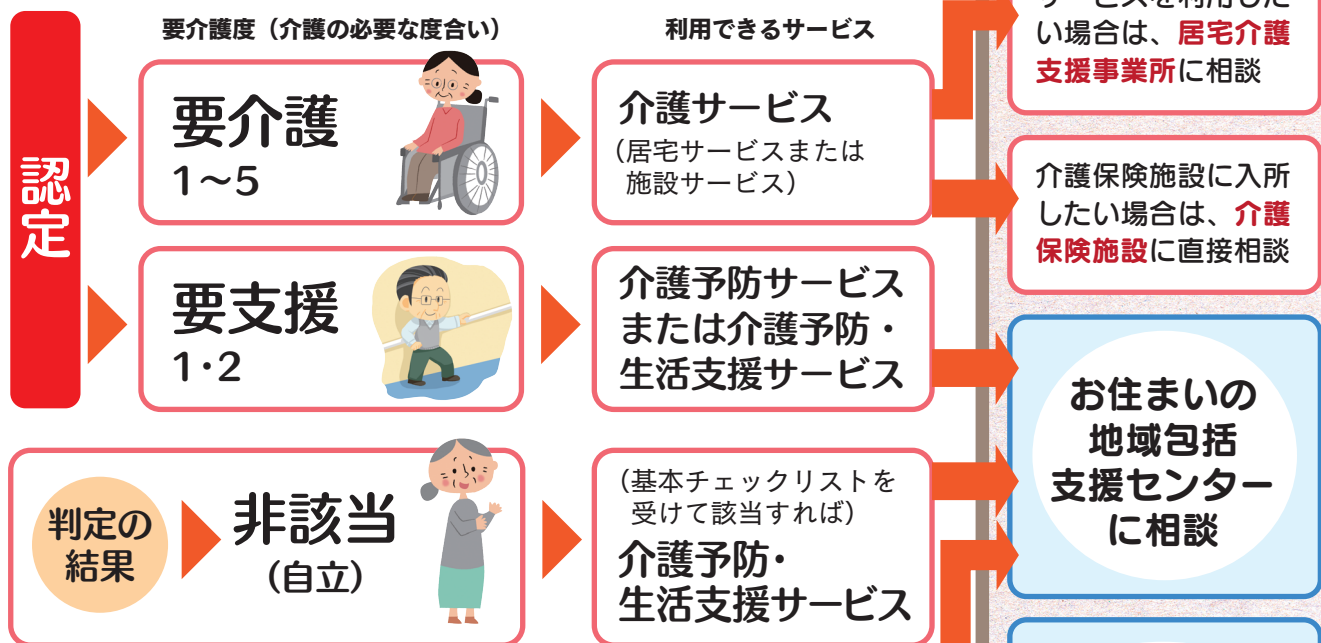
認定

要介護度（介護の必要な度合い）

利用できるサービス

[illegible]い場合は、居宅介護支援事業所に相談

要介護
1～5

介護サービス
（居宅サービスまたは施設サービス）

介護保険施設に入所したい場合は、介護保険施設に直接相談

要支援
1・2

介護予防サービスまたは介護予防・生活支援サービス

お住まいの地域包括支援センターに相談

判定の結果

非該当
（自立）

（基本チェックリストを受けて該当すれば）
介護予防・生活支援サービス